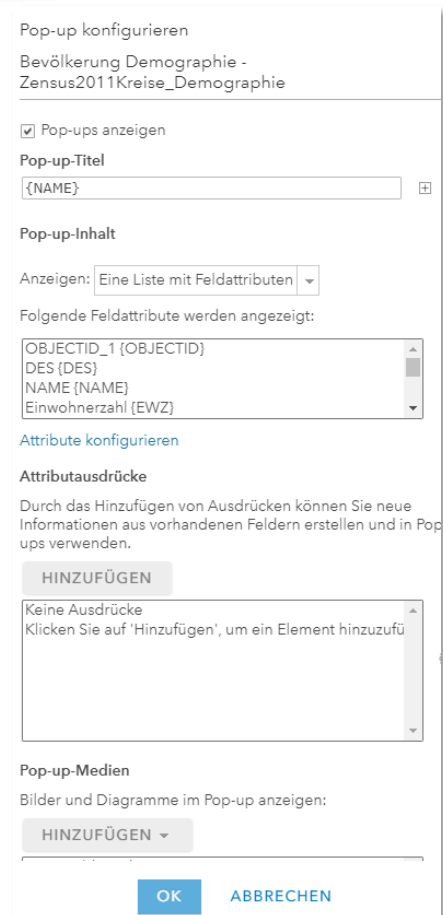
Pop-up konfigurieren

Bevölkerung Demographie - Zensus2011Kreise_Demographie

Pop-ups anzeigen

Pop-up-Titel

{NAME}

Pop-up-Inhalt

Anzeigen: Eine Liste mit Feldattributen

Folgende Feldattribute werden angezeigt:

OBJECTID_1 {OBJECTID}
DES {DES}
NAME {NAME}
Einwohnerzahl {EWZ}

Attribute konfigurieren

Attributausdrücke

Durch das Hinzufügen von Ausdrücken können Sie neue Informationen aus vorhandenen Feldern erstellen und in Pop ups verwenden.

HINZUFÜGEN

Keine Ausdrücke
Klicken Sie auf 'Hinzufügen', um ein Element hinzufü

Pop-up-Medien

Bilder und Diagramme im Pop-up anzeigen:

HINZUFÜGEN

OK ABBRECHEN